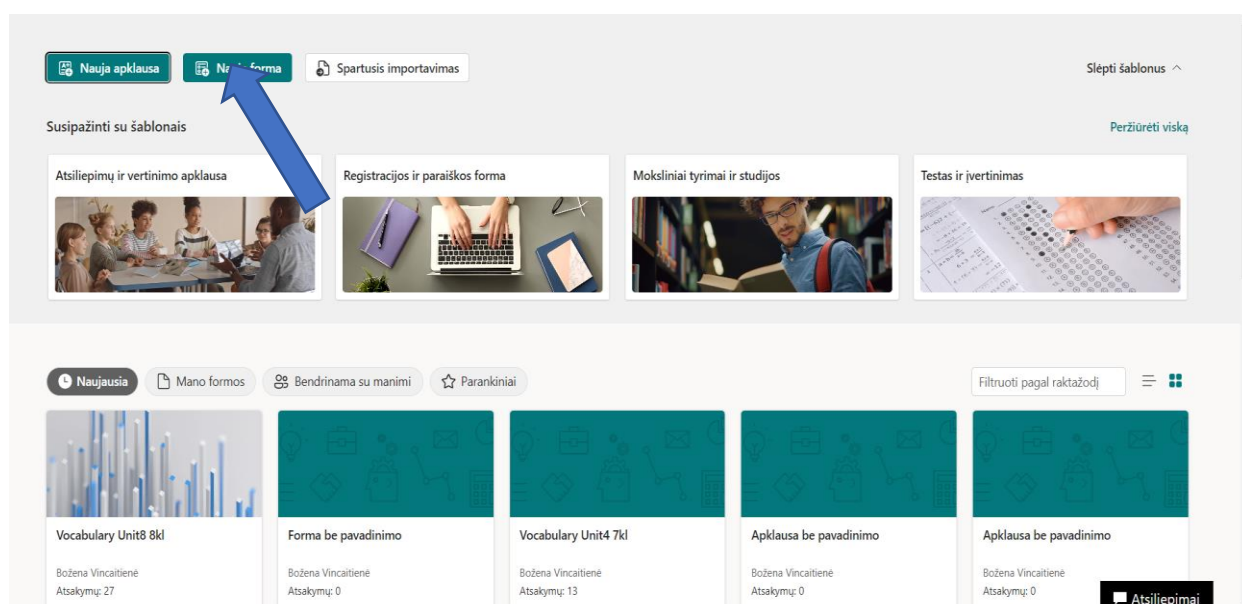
Nauja apklausa
Na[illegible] forma
Spartusis importavimas
Slėpti šablonus

Susipažinti su šablonais
Peržiūrėti viską

Atsiliepimų ir vertinimo apklausa
Registracijos ir paraiškos forma
Moksliniai tyrimai ir studijos
Testas ir įvertinimas

Naujausia
Mano formos
Bendrinama su manimi
Parankiniai
Filtruoti pagal raktažodį

Vocabulary Unit8 8kl
Božena Vincaitienė
Atsakymų: 27

Forma be pavadinimo
Božena Vincaitienė
Atsakymų: 0

Vocabulary Unit4 7kl
Božena Vincaitienė
Atsakymų: 13

Apklausa be pavadinimo
Božena Vincaitienė
Atsakymų: 0

Apklausa be pavadinimo
Božena Vincaitienė
Atsakymų: 0

Atsiliepimai